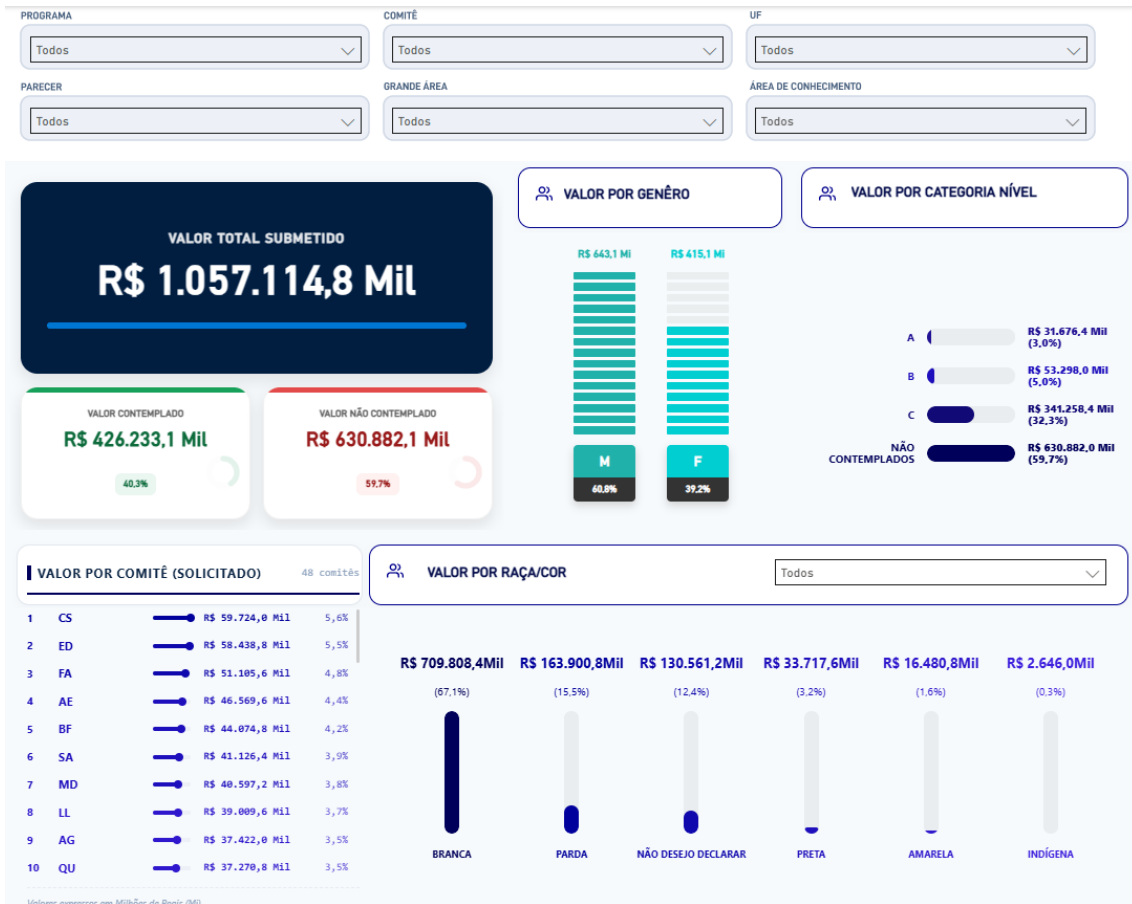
PROGRAMA
Todos
COMITÊ
Todos
UF
Todos
PARECER
Todos
GRANDE ÁREA
Todos
ÁREA DE CONHECIMENTO
Todos

VALOR TOTAL SUBMETIDO
R$ 1.057.114,8 Mil

VALOR CONTEMPLADO
R$ 426.233,1 Mil
40,3%

VALOR NÃO CONTEMPLADO
R$ 630.882,1 Mil
59,7%

VALOR POR GENÊRO
R$ 643,1 Mi
R$ 415,1 Mi
M
60,8%
F
39,2%

VALOR POR CATEGORIA NÍVEL
A R$ 31.676,4 Mil (3,0%)
B R$ 53.298,0 Mil (5,0%)
C R$ 341.258,4 Mil (32,3%)
NÃO CONTEMPLADOS R$ 630.882,0 Mil (59,7%)

VALOR POR COMITÊ (SOLICITADO)
48 comitês

| 1 | CS | R$ 59.724,0 Mil | 5,6% |
|---|---|---|---|
| 2 | ED | R$ 58.438,8 Mil | 5,5% |
| 3 | FA | R$ 51.105,6 Mil | 4,8% |
| 4 | AE | R$ 46.569,6 Mil | 4,4% |
| 5 | BF | R$ 44.074,8 Mil | 4,2% |
| 6 | SA | R$ 41.126,4 Mil | 3,9% |
| 7 | MD | R$ 40.597,2 Mil | 3,8% |
| 8 | LL | R$ 39.009,6 Mil | 3,7% |
| 9 | AG | R$ 37.422,0 Mil | 3,5% |
| 10 | QU | R$ 37.270,8 Mil | 3,5% |

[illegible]

VALOR POR RAÇA/COR
Todos

R$ 709.808,4Mil (67,1%) BRANCA
R$ 163.900,8Mil (15,5%) PARDA
R$ 130.561,2Mil (12,4%) NÃO DESEJO DECLARAR
R$ 33.717,6Mil (3,2%) PRETA
R$ 16.480,8Mil (1,6%) AMARELA
R$ 2.646,0Mil (0,3%) INDÍGENA